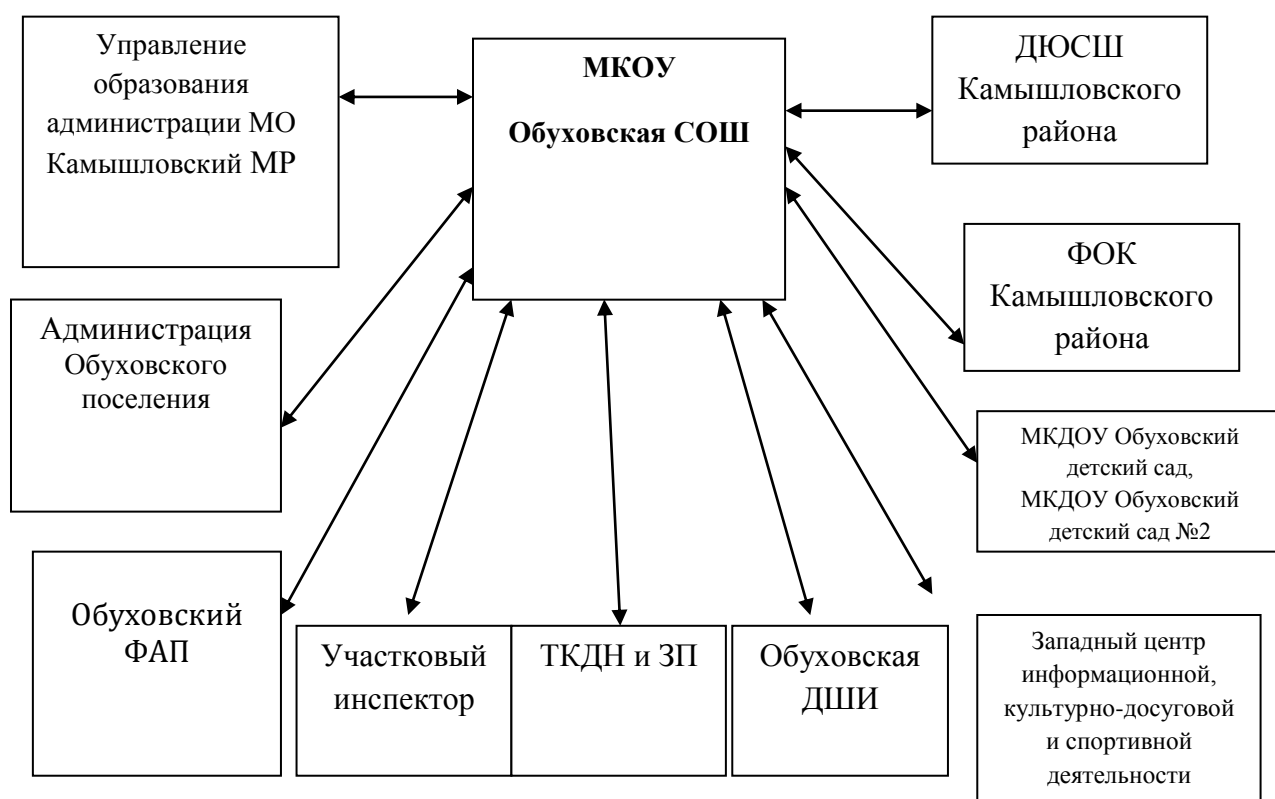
Управление образования администрации МО Камышловский МР

МКОУ

Обуховская СОШ

ДЮСШ Камышловского района

ФОК Камышловского района

Администрация Обуховского поселения

МКДОУ Обуховский детский сад, МКДОУ Обуховский детский сад №2

Обуховский ФАП

Участковый инспектор

ТКДН и ЗП

Обуховская ДШИ

Западный центр информационной, культурно-досуговой и спортивной деятельности